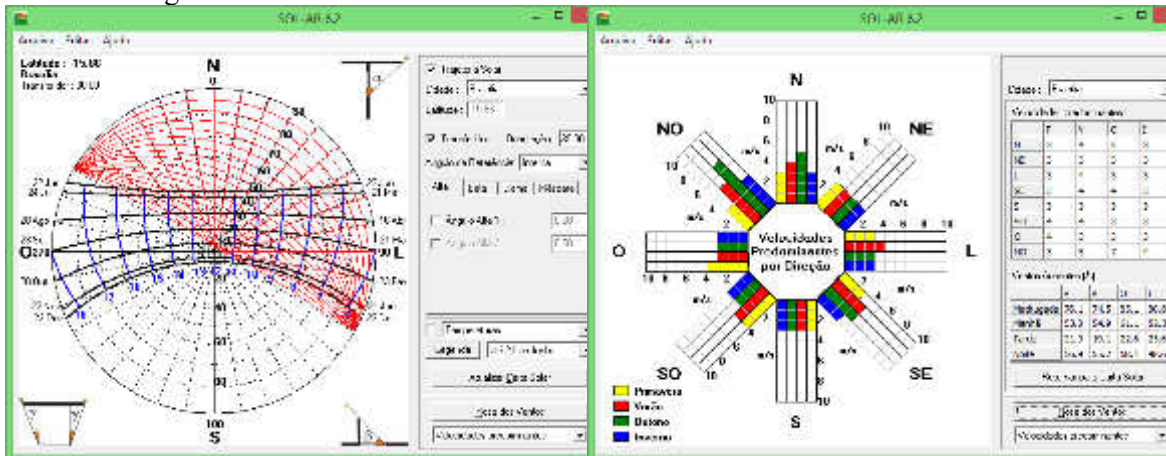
SOL-AR 6.2

Arquivo Editar Ajuda

Latitude: -15.80
Brasília
Horário de: 30.00

N
S
O
L

Traçado Solar
Cidade:
Latitude:
Transferidor
Ângulo de Orientação
Alfa
Beta
Gama
Máscaras
Ângulo Alfa 1
Ângulo Alfa 2

Temperaturas
Legenda
Análise Carta Solar
Rosa dos Ventos
Velocidades predominantes

SOL-AR 6.2

Arquivo Editar Ajuda

N
NE
L
SE
S
SO
O
NO

Velocidades Predominantes por Direção

m/s

10 8 6 4 2

Primavera
Verão
Outono
Inverno

Cidade:
Velocidade predominante
Madrugada
Manhã
Tarde
Noite

Rosa dos Ventos
Velocidades predominantes